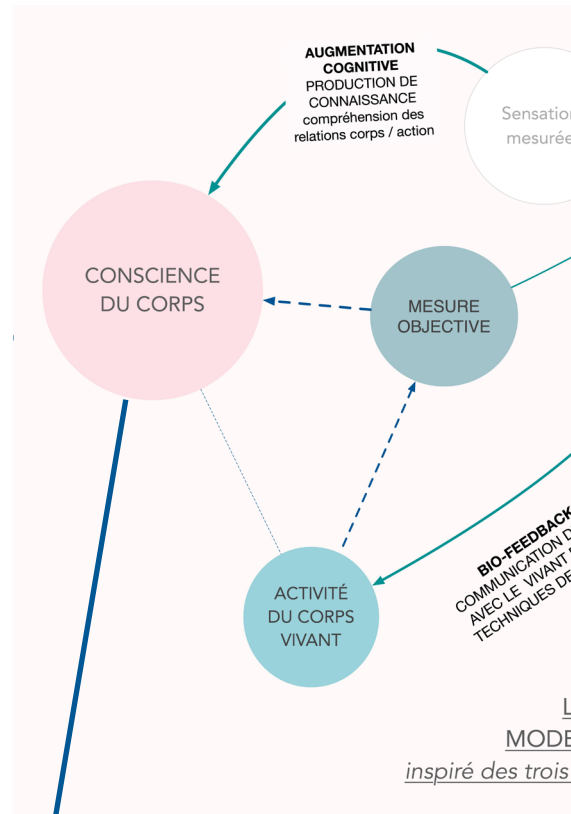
AUGMENTATION COGNITIVE
PRODUCTION DE CONNAISSANCE
compréhension des relations corps / action

Sensation mesurée

CONSCIENCE DU CORPS

MESURE OBJECTIVE

ACTIVITÉ DU CORPS VIVANT

BIO-FEEDBACK
COMMUNICATION D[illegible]
AVEC LE VIVANT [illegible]
TECHNIQUES DE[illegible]

L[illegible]
MODE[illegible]
inspiré des trois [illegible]